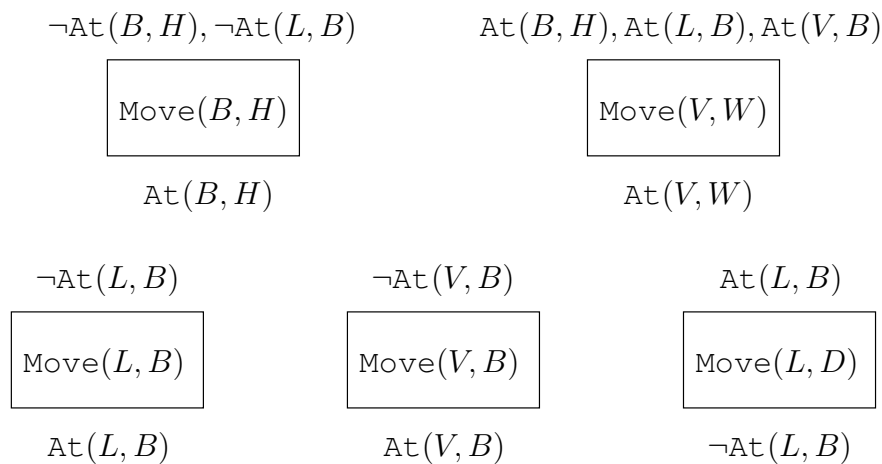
$\neg\texttt{At}(B,H), \neg\texttt{At}(L,B)$

$\texttt{Move}(B,H)$

$\texttt{At}(B,H)$

$\texttt{At}(B,H), \texttt{At}(L,B), \texttt{At}(V,B)$

$\texttt{Move}(V,W)$

$\texttt{At}(V,W)$

$\neg\texttt{At}(L,B)$

$\texttt{Move}(L,B)$

$\texttt{At}(L,B)$

$\neg\texttt{At}(V,B)$

$\texttt{Move}(V,B)$

$\texttt{At}(V,B)$

$\texttt{At}(L,B)$

$\texttt{Move}(L,D)$

$\neg\texttt{At}(L,B)$